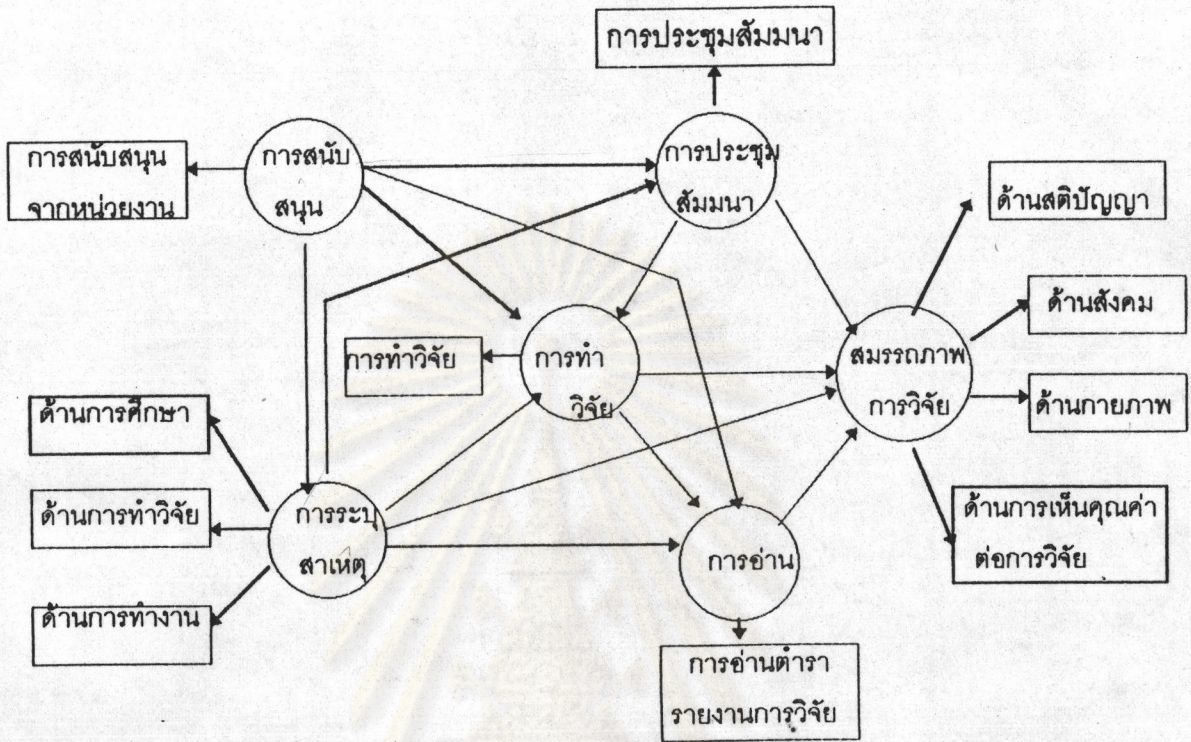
การประชุมสัมมนา

การสนับสนุน จากหน่วยงาน

การสนับ สนุน

การประชุม สัมมนา

ด้านสติปัญญา

ด้านสังคม

การทำวิจัย

การทำ วิจัย

สมรรถภาพ การวิจัย

ด้านกายภาพ

ด้านการศึกษา

ด้านการทำวิจัย

การระบุ สาเหตุ

ด้านการเห็นคุณค่า ต่อการวิจัย

การอ่าน

ด้านการทำงาน

การอ่านตำรา รายงานการวิจัย